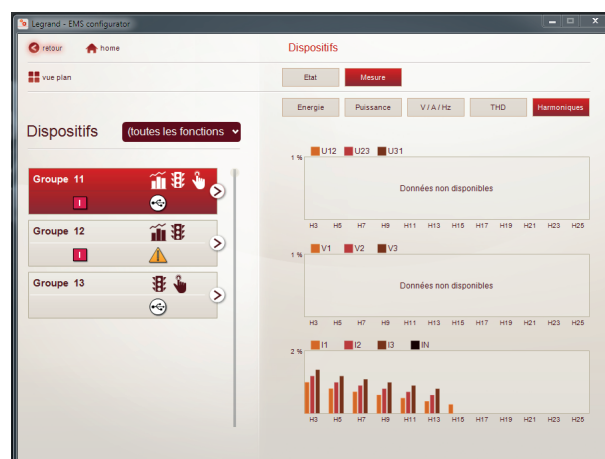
Legrand - EMS configurator

retour home

Dispositifs

vue plan

Etat Mesure

Energie Puissance V / A / Hz THD Harmoniques

Dispositifs (toutes les fonctions

Groupe 11

Groupe 12

Groupe 13

U12 U23 U31
1 %
Données non disponibles
H3 H5 H7 H9 H11 H13 H15 H17 H19 H21 H23 H25

V1 V2 V3
1 %
Données non disponibles
H3 H5 H7 H9 H11 H13 H15 H17 H19 H21 H23 H25

I1 I2 I3 IN
2 %
H3 H5 H7 H9 H11 H13 H15 H17 H19 H21 H23 H25